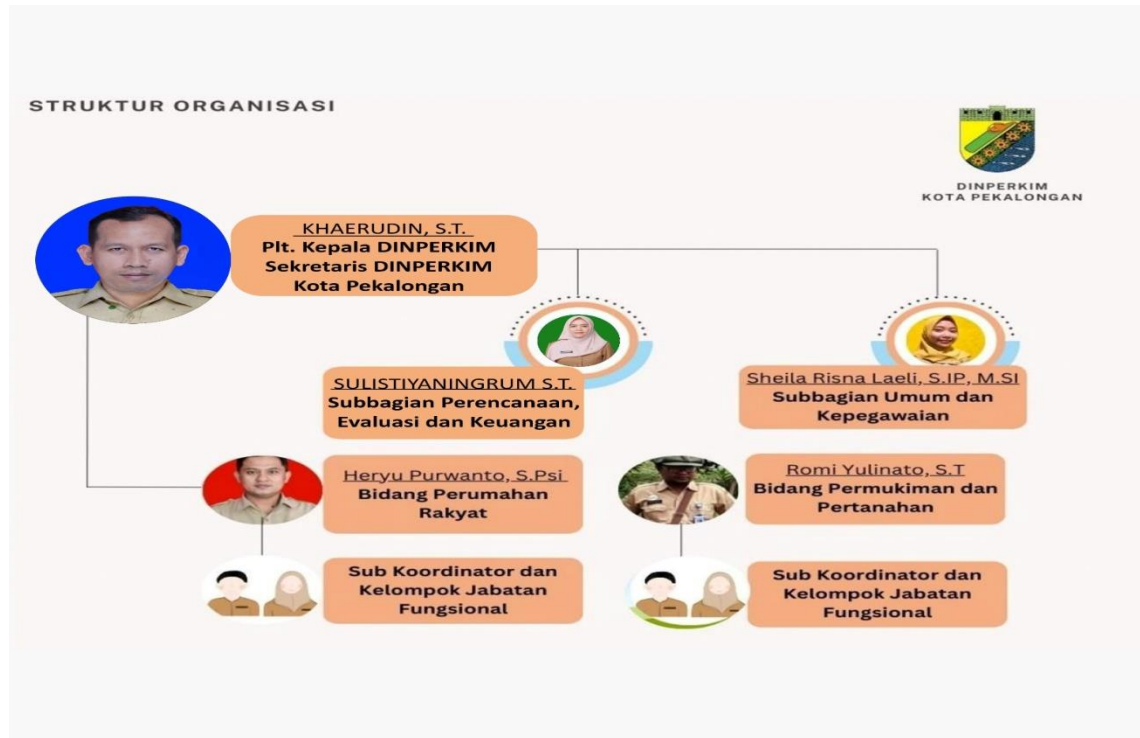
STRUKTUR ORGANISASI

DINPERKIM
KOTA PEKALONGAN

KHAERUDIN, S.T.
Plt. Kepala DINPERKIM
Sekretaris DINPERKIM
Kota Pekalongan

SULISTIYANINGRUM S.T.
Subbagian Perencanaan, Evaluasi dan Keuangan

Sheila Risna Laeli, S.IP, M.SI
Subbagian Umum dan Kepegawaian

Heryu Purwanto, S.Psi
Bidang Perumahan Rakyat

Romi Yulinato, S.T
Bidang Permukiman dan Pertanahan

Sub Koordinator dan Kelompok Jabatan Fungsional

Sub Koordinator dan Kelompok Jabatan Fungsional